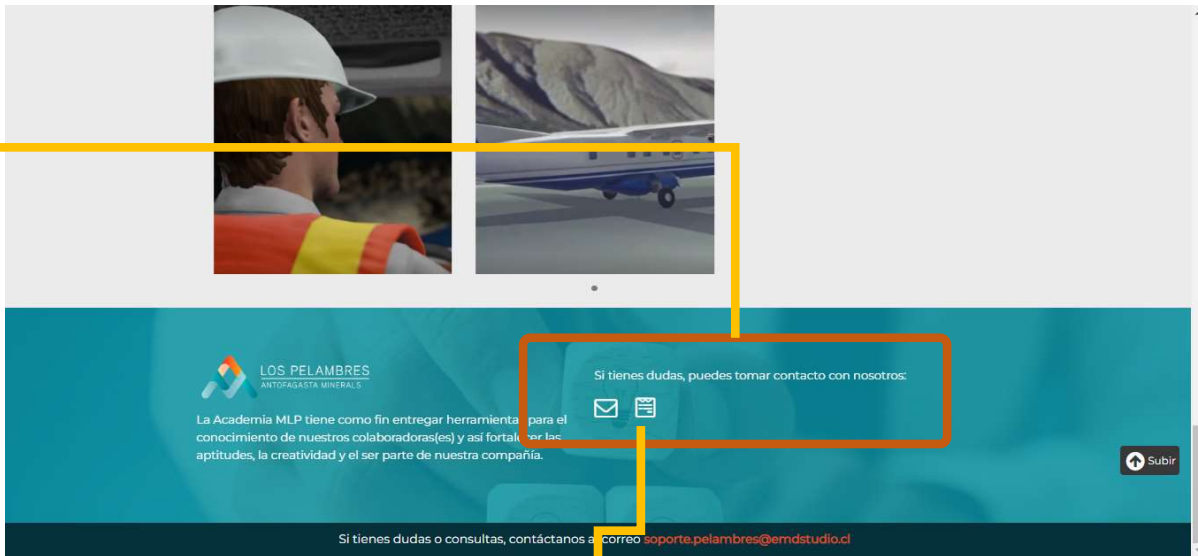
LOS PELAMBRES
ANTOFAGASTA MINERALS

La Academia MLP tiene como fin entregar herramienta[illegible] para el conocimiento de nuestros colaboradoras(es) y así fortale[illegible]er las aptitudes, la creatividad y el ser parte de nuestra compañía.

Si tienes dudas, puedes tomar contacto con nosotros:

Subir

Si tienes dudas o consultas, contáctanos a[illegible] correo soporte.pelambres@emdstudio.cl